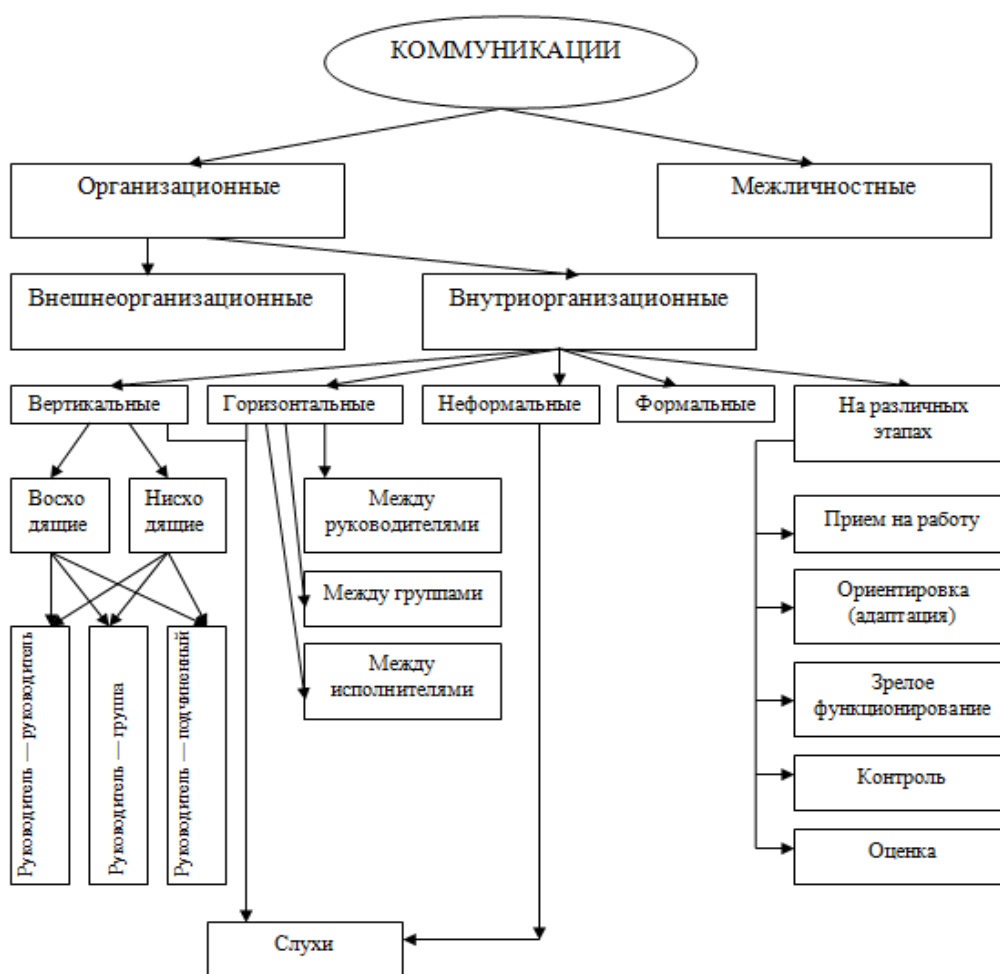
КОММУНИКАЦИИ

Организационные

Межличностные

Внешнеорганизационные

Внутриорганизационные

Вертикальные

Горизонтальные

Неформальные

Формальные

На различных этапах

Восхо дящие

Нисхо дящие

Между руководителями

Между группами

Между исполнителями

Прием на работу

Ориентировка (адаптация)

Зрелое функционирование

Контроль

Оценка

Руководитель — руководитель

Руководитель — группа

Руководитель — подчиненный

Слухи